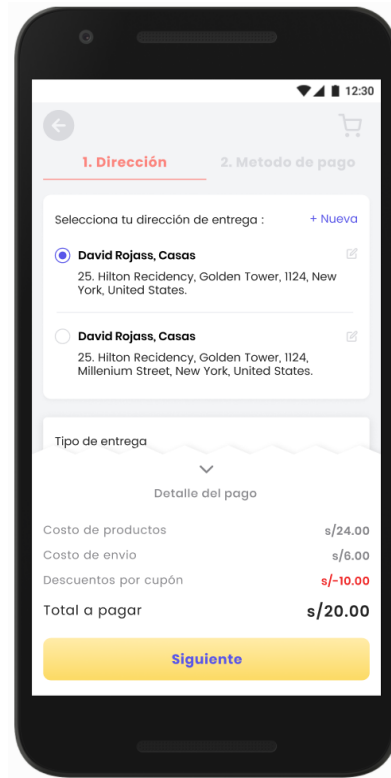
12:30

1. Dirección

2. Metodo de pago

Selecciona tu dirección de entrega :

+ Nueva

David Rojass, Casas

25. Hilton Recidency, Golden Tower, 1124, New York, United States.

David Rojass, Casas

25. Hilton Recidency, Golden Tower, 1124, Millenium Street, New York, United States.

Tipo de entrega

Detalle del pago

| | |
|---|---|
| Costo de productos | s/24.00 |
| Costo de envio | s/6.00 |
| Descuentos por cupón | s/-10.00 |
| Total a pagar | s/20.00 |

Siguiente